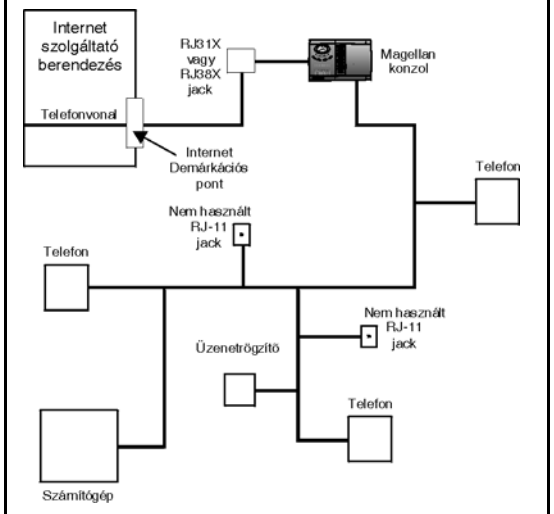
Internet szolgáltató berendezés

Telefonvonal

RJ31X vagy RJ38X jack

Magellan konzol

Internet Demárkációs pont

Telefon

Nem használt RJ-11 jack

Telefon

Nem használt RJ-11 jack

Üzenetrögzítő

Telefon

Számítógép